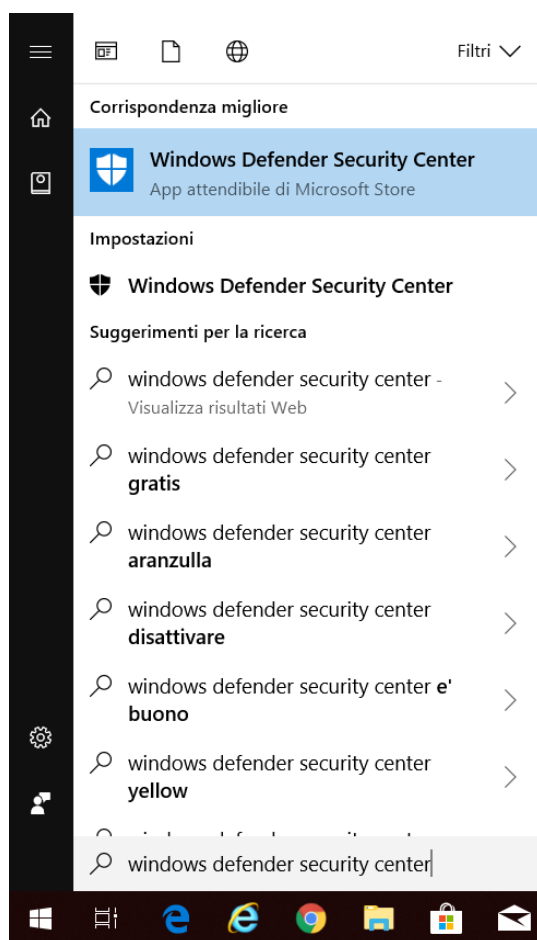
Filtri

Corrispondenza migliore

Windows Defender Security Center
App attendibile di Microsoft Store

Impostazioni

Windows Defender Security Center

Suggerimenti per la ricerca

windows defender security center - Visualizza risultati Web

windows defender security center gratis

windows defender security center aranzulla

windows defender security center disattivare

windows defender security center e' buono

windows defender security center yellow

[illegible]

windows defender security center